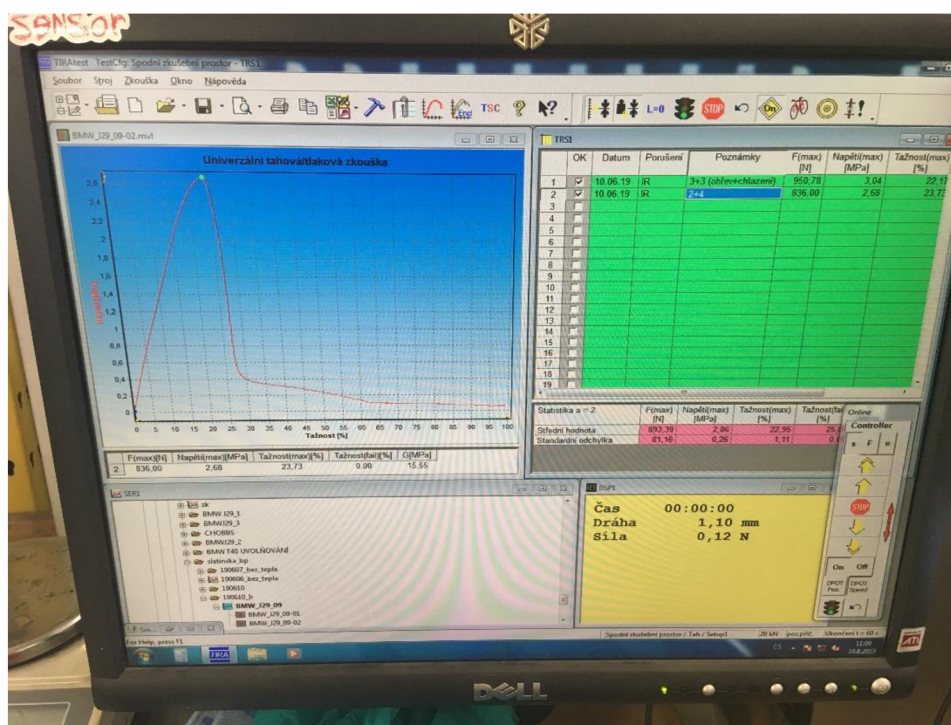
SENSOR

TIRAtest TestCfg: Spodní zkušební prostor - TRS1

Soubor Stroj Zkouška Okno Nápověda

TSC

L=0

STOP

BMW_I29_09-02.mvl

Univerzální tahová/tlaková zkouška

2,6
2,4
2,2
2
1,8
1,6
1,4
1,2
1
0,8
0,6
0,4
0,2
0

0 5 10 15 20 25 30 35 40 45 50 55 60 65 70 75 80 85 90 95 100

Tažnost [%]

| | F(max)[N] | Napětí(max)[MPa] | Tažnost(max)[%] | Tažnost(fail)[%] | G[MPa] |
|---|---|---|---|---|---|
| 2 | 836,00 | 2,68 | 23,73 | 0,00 | 15,55 |

TRS1

| | OK | Datum | Porušení | Poznámky | F(max) [N] | Napětí(max) [MPa] | Tažnost(max) [%] |
|---|---|---|---|---|---|---|---|
| 1 | ☑ | 10.06.19 | IR | 3+3 (ohřev+chlazení) | 950,78 | 3,04 | 22,17 |
| 2 | ☑ | 10.06.19 | IR | 2+4 | 836,00 | 2,68 | 23,73 |
| 3 | | | | | | | |
| 4 | | | | | | | |
| 5 | | | | | | | |
| 6 | | | | | | | |
| 7 | | | | | | | |
| 8 | | | | | | | |
| 9 | | | | | | | |
| 10 | | | | | | | |
| 11 | | | | | | | |
| 12 | | | | | | | |
| 13 | | | | | | | |
| 14 | | | | | | | |
| 15 | | | | | | | |
| 16 | | | | | | | |
| 17 | | | | | | | |
| 18 | | | | | | | |
| 19 | | | | | | | |

| Statistika n = 2 | F(max) [N] | Napětí(max) [MPa] | Tažnost(max) [%] | Tažnost(fai |
|---|---|---|---|---|
| Střední hodnota | 893,39 | 2,86 | 22,95 | 25,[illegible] |
| Standardní odchylka | 81,16 | 0,26 | 1,11 | 0,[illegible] |

Online
Controller

On Off

DPOT Pos. DPOT Speed

SER1

zk
BMW I29_1
BMWI29_3
CHOBBS
BMWI29_2
BMW F40 UVOLŇOVÁNÍ
slatinska_bp
190607_bez_tepla
190606_bez_tepla
190610
190610_b
BMW_I29_09
BMW_I29_09-01
BMW_I29_09-02

DSP1

Čas 00:00:00
Dráha 1,10 mm
Síla 0,12 N

For Help, press F1

Spodní zkušební prostor / Tah / Setup1 20 kN pos.přič. Ukončení t = 60 s

CS

11:00
10.6.2019

DELL